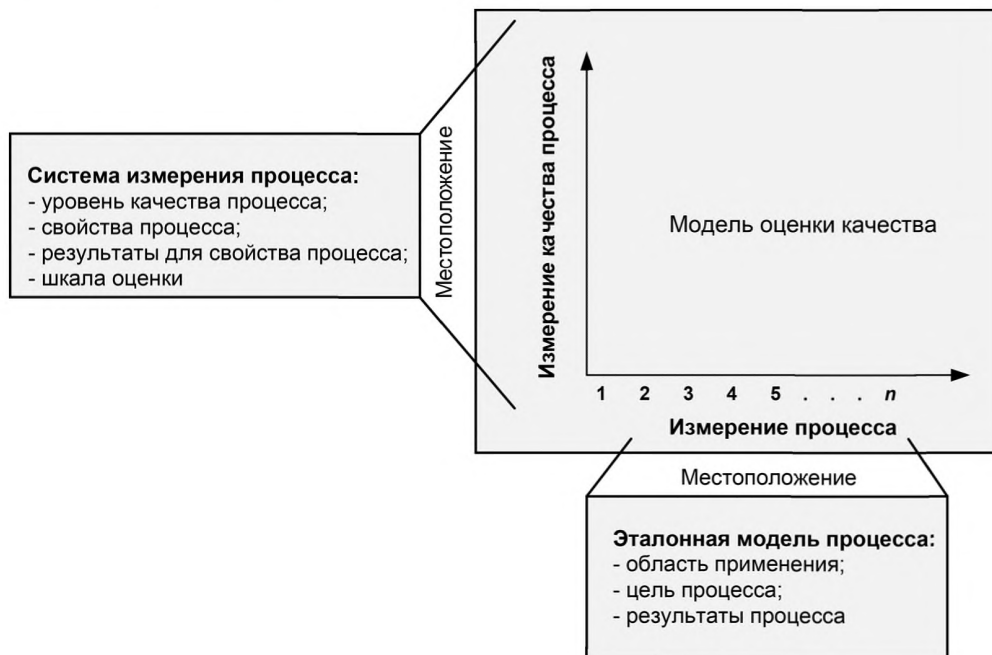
Система измерения процесса:
- уровень качества процесса;
- свойства процесса;
- результаты для свойства процесса;
- шкала оценки

Местоположение

Измерение качества процесса

Модель оценки качества

1 2 3 4 5 . . . $n$

Измерение процесса

Местоположение

Эталонная модель процесса:
- область применения;
- цель процесса;
- результаты процесса